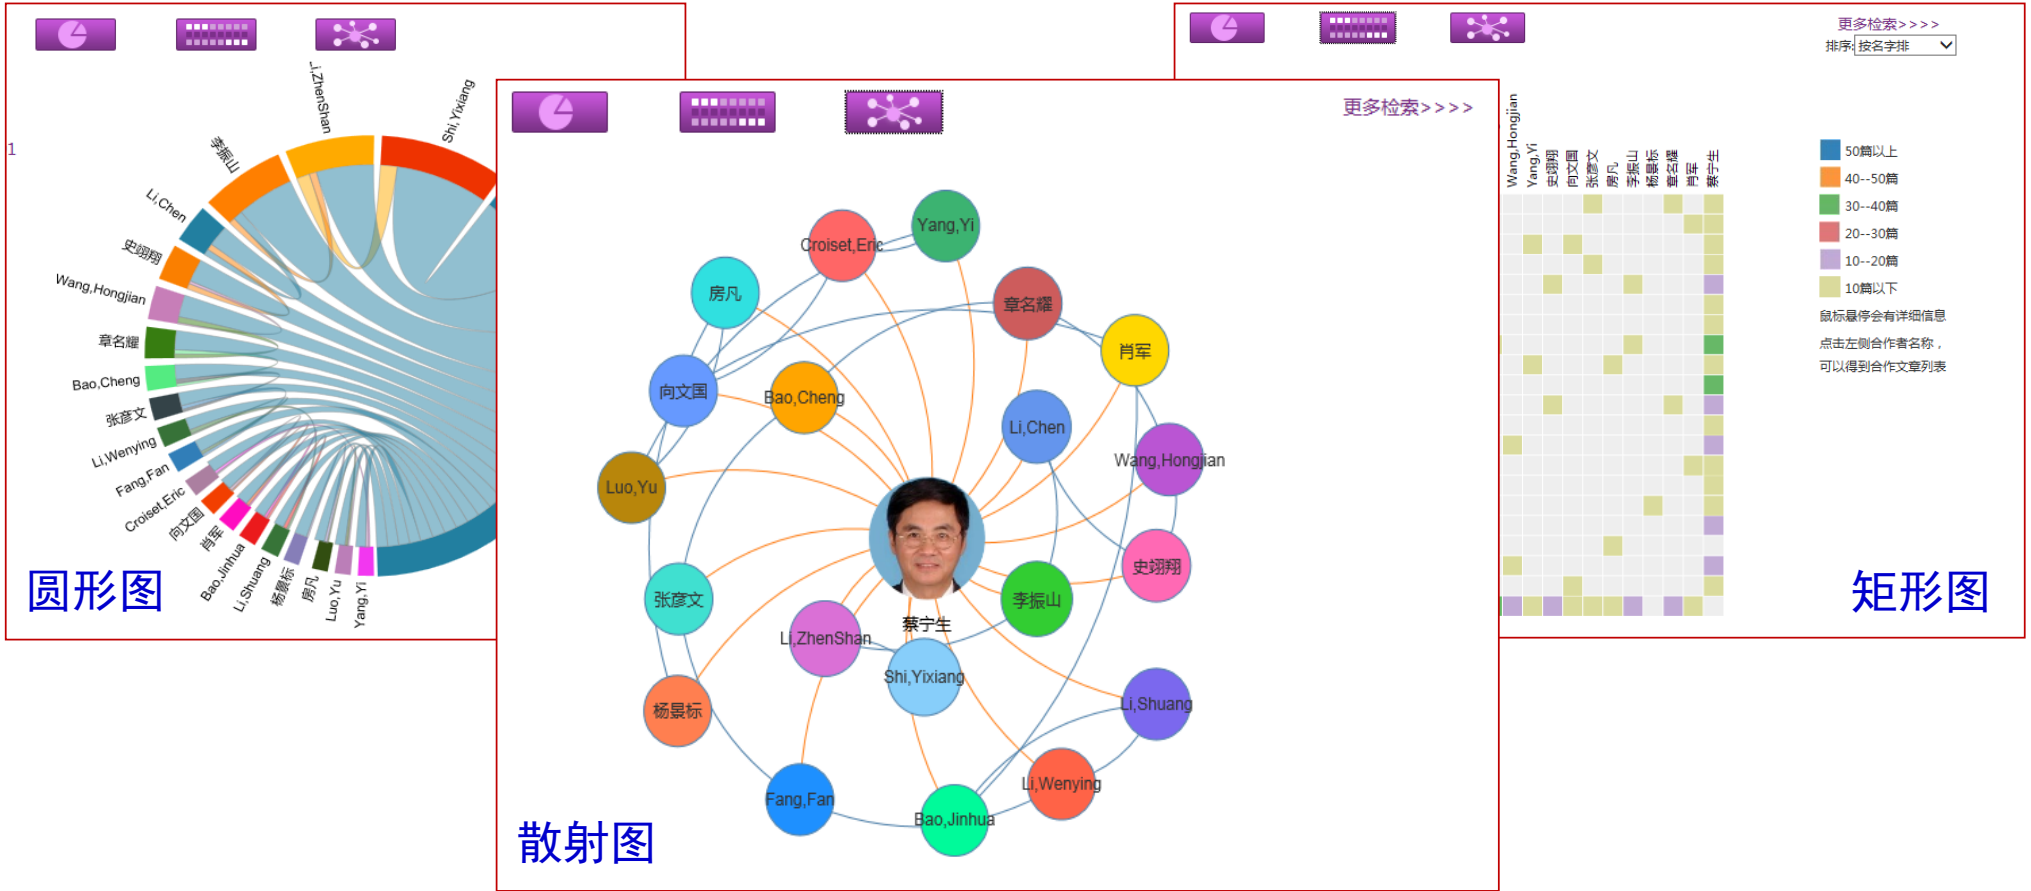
1

Li,ZhenShan
Shi,Yixiang
李振山
Li,Chen
史翊翔
Wang,Hongjian
章名耀
Bao,Cheng
张彦文
Li,Wenying
Fang,Fan
Croiset,Eric
向文国
肖军
Bao,Jinhua
Li,Shuang
杨景标
房凡
Luo,Yu
Yang,Yi

圆形图

更多检索>>>>
排序: 按名字排

Wang,Hongjian
Yang,Yi
史翊翔
向文国
张彦文
房凡
李振山
杨景标
章名耀
肖军
蔡宁生

50篇以上
40--50篇
30--40篇
20--30篇
10--20篇
10篇以下
鼠标悬停会有详细信息
点击左侧合作者名称，可以得到合作文章列表

矩形图

更多检索>>>>

Croiset,Eric
Yang,Yi
房凡
章名耀
肖军
向文国
Bao,Cheng
Li,Chen
Wang,Hongjian
Luo,Yu
史翊翔
张彦文
李振山
蔡宁生
Li,ZhenShan
Shi,Yixiang
杨景标
Li,Shuang
Li,Wenying
Fang,Fan
Bao,Jinhua

散射图